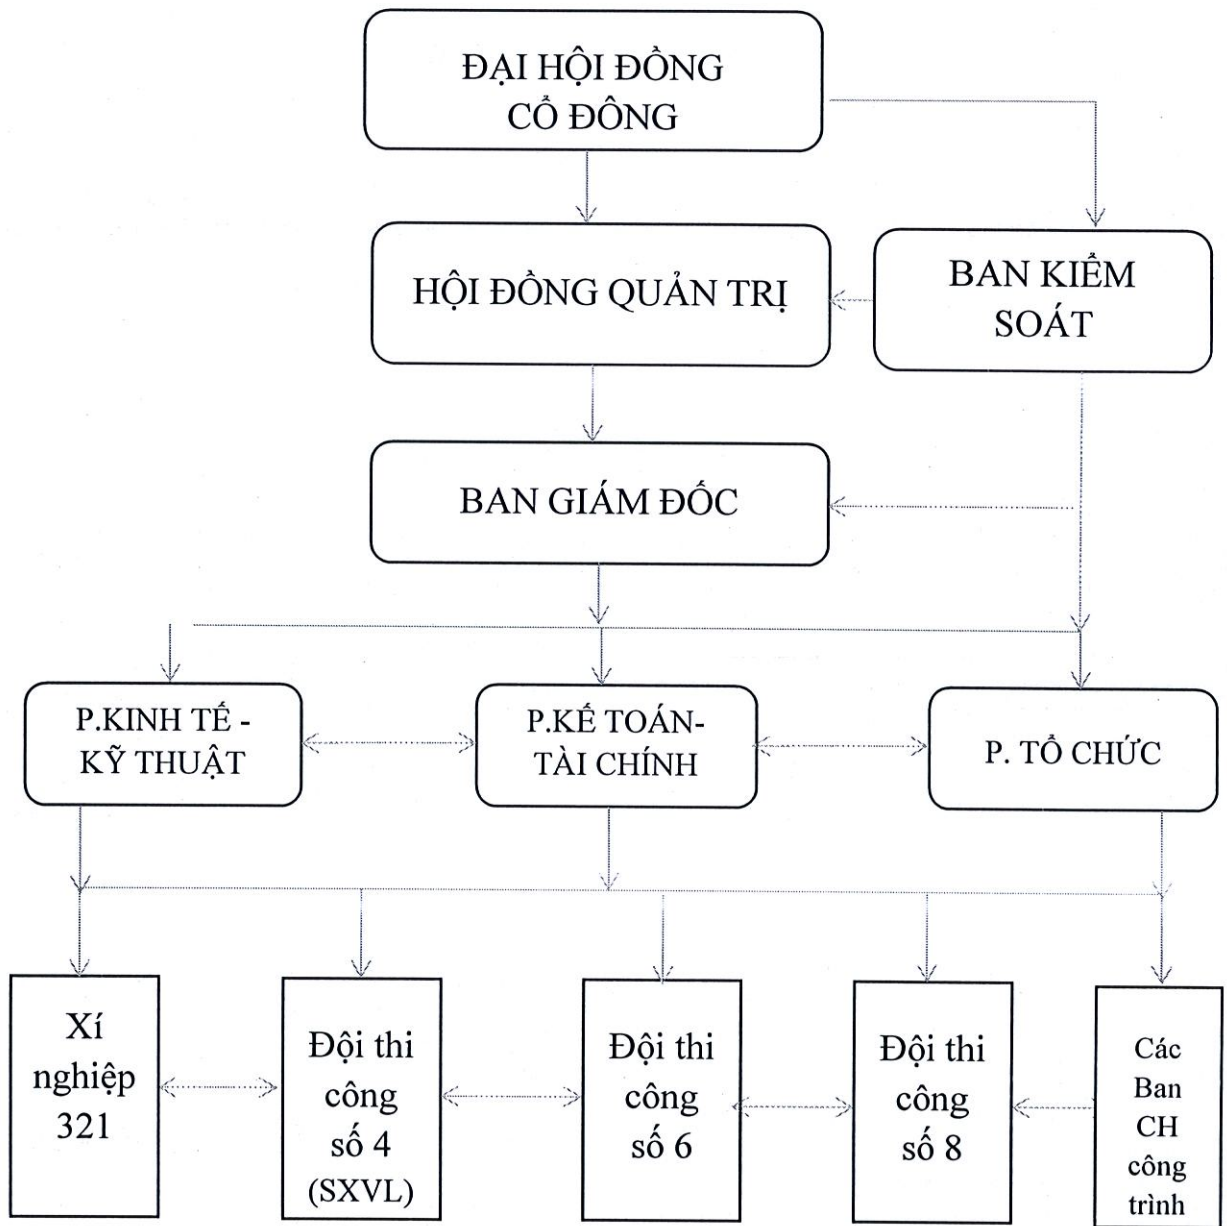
ĐẠI HỘI ĐỒNG CỔ ĐÔNG

HỘI ĐỒNG QUẢN TRỊ

BAN KIỂM SOÁT

BAN GIÁM ĐỐC

P.KINH TẾ - KỸ THUẬT

P.KẾ TOÁN-TÀI CHÍNH

P. TỔ CHỨC

Xí nghiệp 321

Đội thi công số 4 (SXVL)

Đội thi công số 6

Đội thi công số 8

Các Ban CH công trình